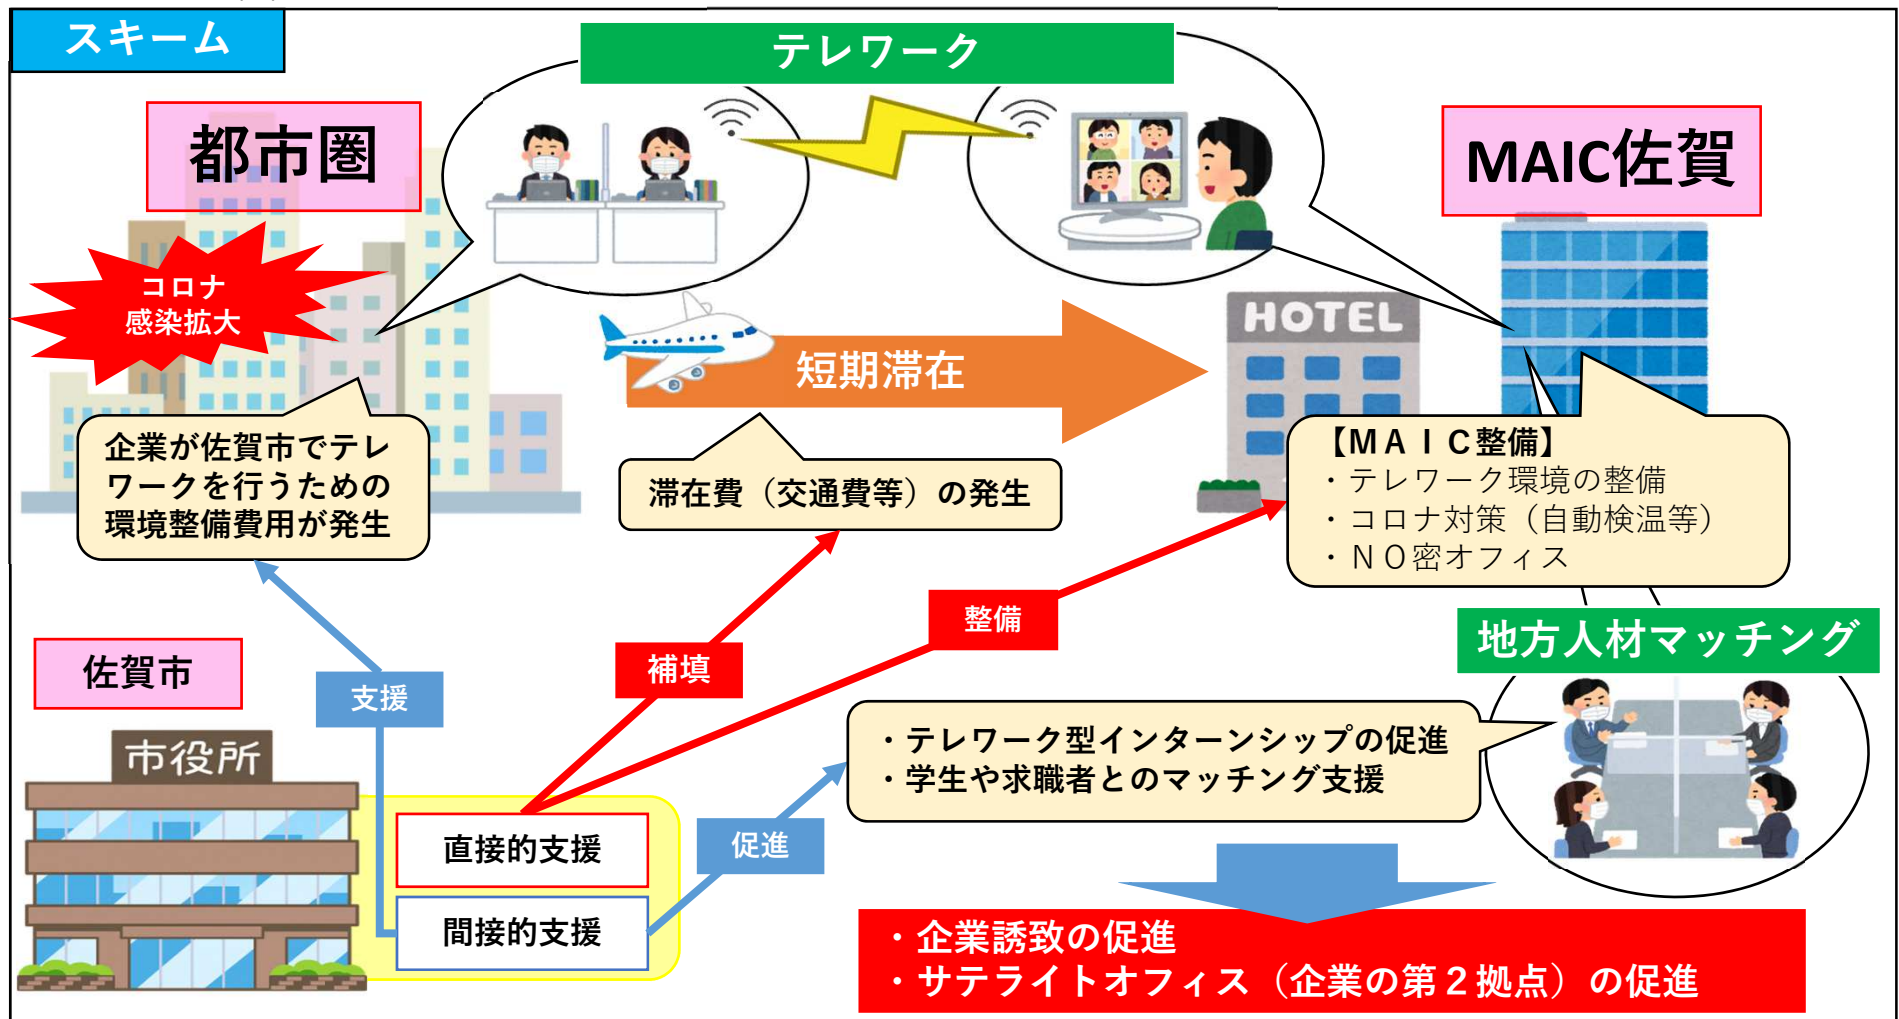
スキーム

テレワーク

都市圏

MAIC佐賀

コロナ
感染拡大

HOTEL

短期滞在

企業が佐賀市でテレワークを行うための環境整備費用が発生

滞在費（交通費等）の発生

【ＭＡＩＣ整備】
・テレワーク環境の整備
・コロナ対策（自動検温等）
・ＮＯ密オフィス

整備

地方人材マッチング

補填

佐賀市

支援

市役所

・テレワーク型インターンシップの促進
・学生や求職者とのマッチング支援

直接的支援

促進

間接的支援

・企業誘致の促進
・サテライトオフィス（企業の第２拠点）の促進